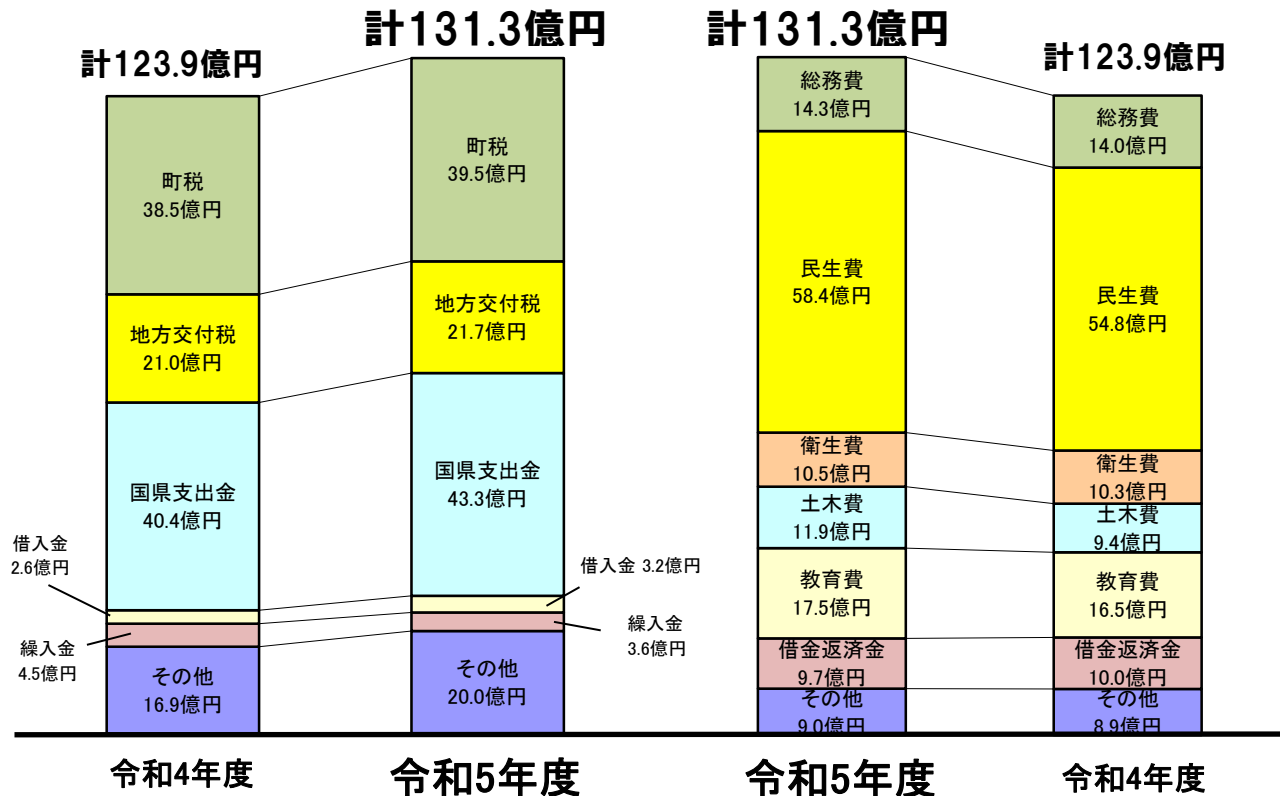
計123.9億円

町税
38.5億円

地方交付税
21.0億円

国県支出金
40.4億円

借入金
2.6億円

繰入金
4.5億円

その他
16.9億円

令和4年度

計131.3億円

町税
39.5億円

地方交付税
21.7億円

国県支出金
43.3億円

借入金 3.2億円

繰入金
3.6億円

その他
20.0億円

令和5年度

計131.3億円

総務費
14.3億円

民生費
58.4億円

衛生費
10.5億円

土木費
11.9億円

教育費
17.5億円

借金返済金
9.7億円

その他
9.0億円

令和5年度

計123.9億円

総務費
14.0億円

民生費
54.8億円

衛生費
10.3億円

土木費
9.4億円

教育費
16.5億円

借金返済金
10.0億円

その他
8.9億円

令和4年度